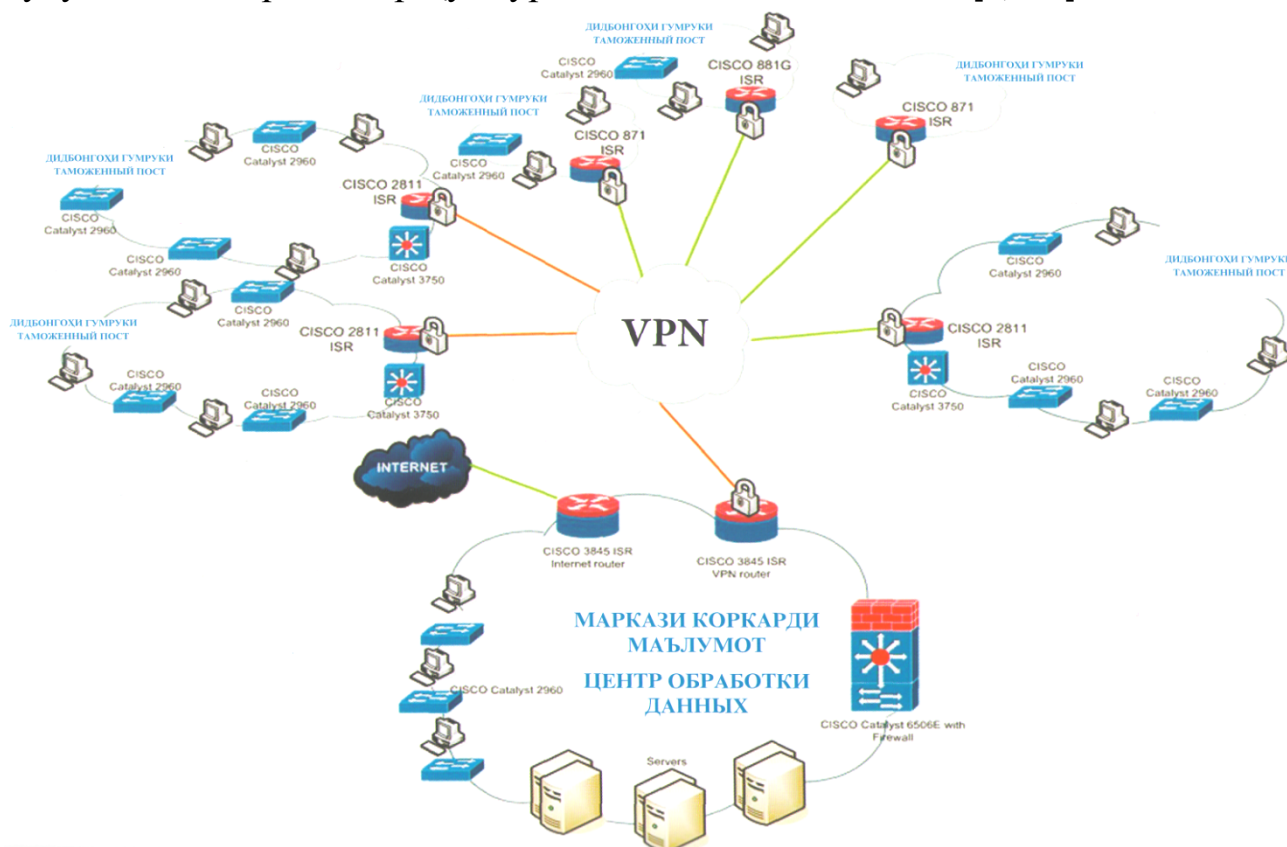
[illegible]

ДИДБОНГОҲИ ГУМРУКИ ТАМОЖЕННЫЙ ПОСТ

CISCO Catalyst 2960

CISCO 881G ISR

ДИДБОНГОҲИ ГУМРУКИ ТАМОЖЕННЫЙ ПОСТ

CISCO 871 ISR

ДИДБОНГОҲИ ГУМРУКИ ТАМОЖЕННЫЙ ПОСТ

CISCO 871 ISR

CISCO Catalyst 2960

CISCO Catalyst 2960

ДИДБОНГОҲИ ГУМРУКИ ТАМОЖЕННЫЙ ПОСТ

CISCO 2811 ISR

CISCO Catalyst 2960

CISCO Catalyst 3750

CISCO Catalyst 2960

CISCO Catalyst 2960

CISCO Catalyst 2960

ДИДБОНГОҲИ ГУМРУКИ ТАМОЖЕННЫЙ ПОСТ

ДИДБОНГОҲИ ГУМРУКИ ТАМОЖЕННЫЙ ПОСТ

VPN

CISCO 2811 ISR

CISCO 2811 ISR

CISCO Catalyst 2960

CISCO Catalyst 2960

CISCO Catalyst 3750

CISCO Catalyst 3750

CISCO Catalyst 2960

CISCO Catalyst 2960

INTERNET

CISCO 3845 ISR Internet router

CISCO 3845 ISR VPN router

МАРКАЗИ КОРКАРДИ МАЪЛУМОТ

ЦЕНТР ОБРАБОТКИ ДАННЫХ

CISCO Catalyst 2960

CISCO Catalyst 6506E with Firewall

Servers